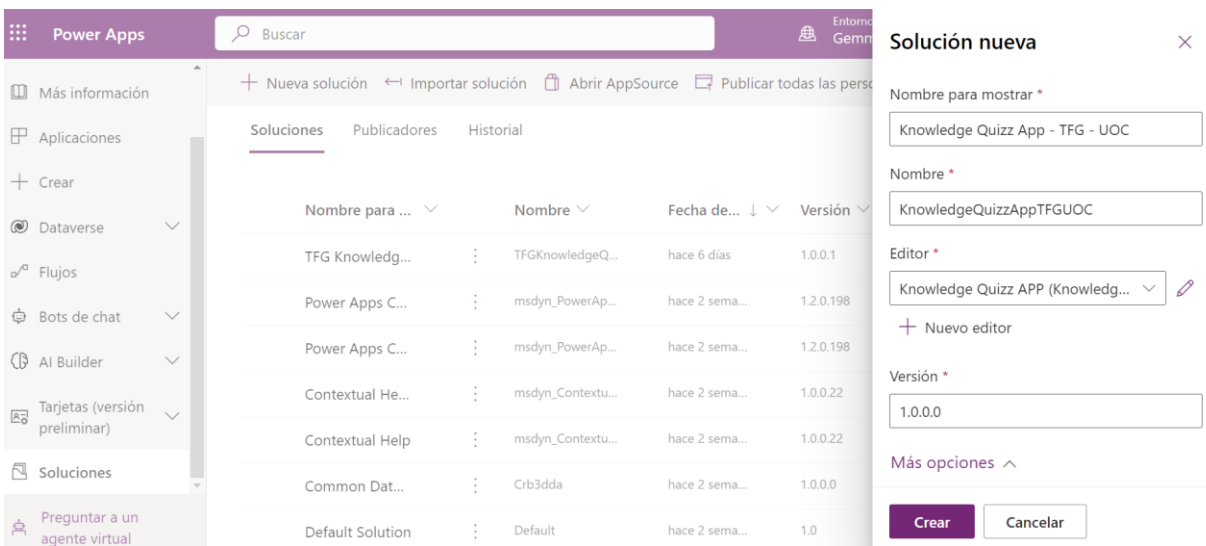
Power Apps

Buscar

Entorno
Gemm

Más información
Aplicaciones
Crear
Dataverse
Flujos
Bots de chat
AI Builder
Tarjetas (versión preliminar)
Soluciones
Preguntar a un agente virtual

+ Nueva solución   Importar solución   Abrir AppSource   Publicar todas las perso

Soluciones   Publicadores   Historial

| Nombre para ... | Nombre | Fecha de... ↓ | Versión |
|---|---|---|---|
| TFG Knowledg... | TFGKnowledgeQ... | hace 6 días | 1.0.0.1 |
| Power Apps C... | msdyn_PowerAp... | hace 2 sema... | 1.2.0.198 |
| Power Apps C... | msdyn_PowerAp... | hace 2 sema... | 1.2.0.198 |
| Contextual He... | msdyn_Contextu... | hace 2 sema... | 1.0.0.22 |
| Contextual Help | msdyn_Contextu... | hace 2 sema... | 1.0.0.22 |
| Common Dat... | Crb3dda | hace 2 sema... | 1.0.0.0 |
| Default Solution | Default | hace 2 sema... | 1.0 |

Solución nueva

Nombre para mostrar *
Knowledge Quizz App - TFG - UOC

Nombre *
KnowledgeQuizzAppTFGUOC

Editor *
Knowledge Quizz APP (Knowledg...

+ Nuevo editor

Versión *
1.0.0.0

Más opciones

Crear   Cancelar